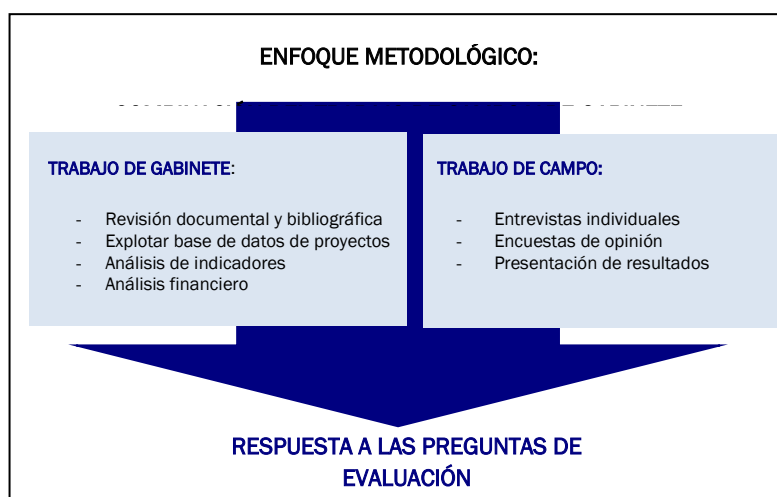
ENFOQUE METODOLÓGICO:

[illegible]

TRABAJO DE GABINETE:

- Revisión documental y bibliográfica
- Explotar base de datos de proyectos
- Análisis de indicadores
- Análisis financiero

TRABAJO DE CAMPO:

- Entrevistas individuales
- Encuestas de opinión
- Presentación de resultados

RESPUESTA A LAS PREGUNTAS DE EVALUACIÓN